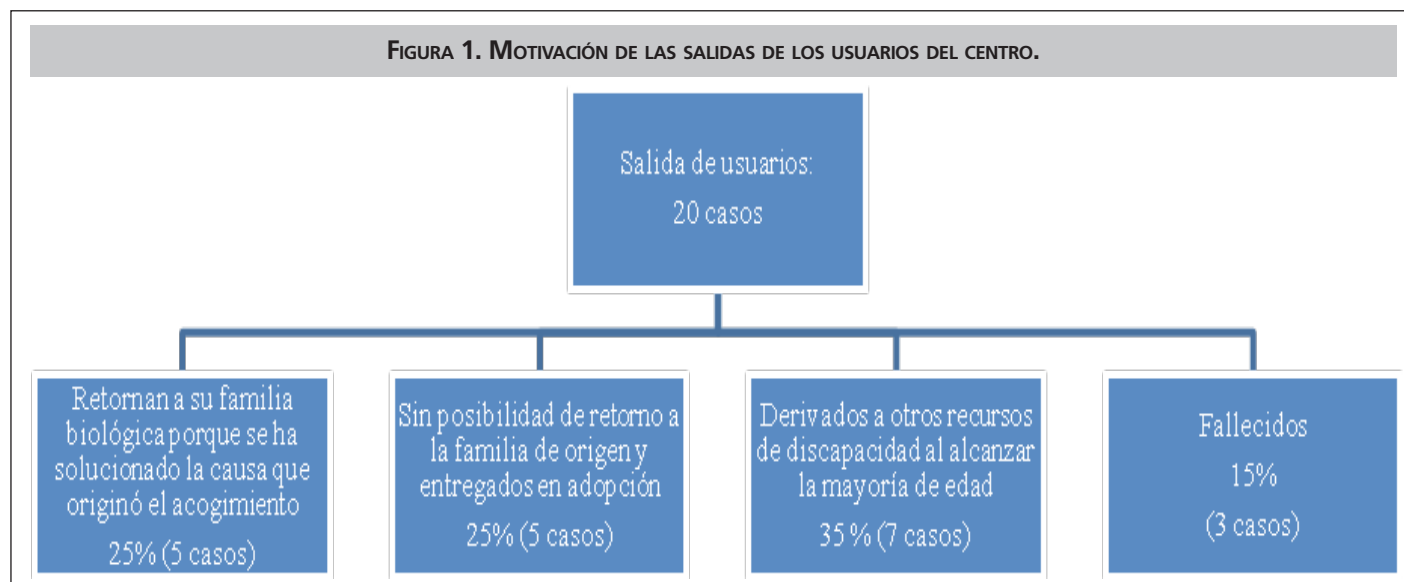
Figura 1. Motivación de las salidas de los usuarios del centro.

Salida de usuarios:
20 casos

Retornan a su familia biológica porque se ha solucionado la causa que originó el acogimiento
25% (5 casos)

Sin posibilidad de retorno a la familia de origen y entregados en adopción
25% (5 casos)

Derivados a otros recursos de discapacidad al alcanzar la mayoría de edad
35 % (7 casos)

Fallecidos
15%
(3 casos)